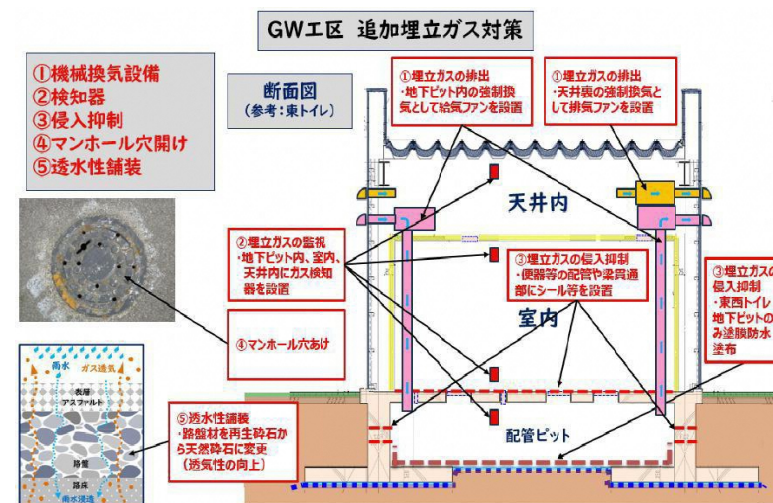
GW工区 追加埋立ガス対策

①機械換気設備
②検知器
③侵入抑制
④マンホール穴開け
⑤透水性舗装

断面図
（参考：東トイレ）

①埋立ガスの排出
・地下ピット内の強制換気として給気ファンを設置

①埋立ガスの排出
・天井裏の強制換気として排気ファンを設置

天井内

②埋立ガスの監視
・地下ピット内、室内、天井内にガス検知器を設置

③埋立ガスの侵入抑制
・便器等の配管や梁貫通部にシール等を設置

③埋立ガスの侵入抑制
・東西トイレ地下ピットのみ塗膜防水塗布

室内

④マンホール穴あけ

雨水
ガス透気
表層
アスファルト
路盤
路床
雨水浸透

⑤透水性舗装
・路盤材を再生砕石から天然砕石に変更
（透気性の向上）

配管ピット